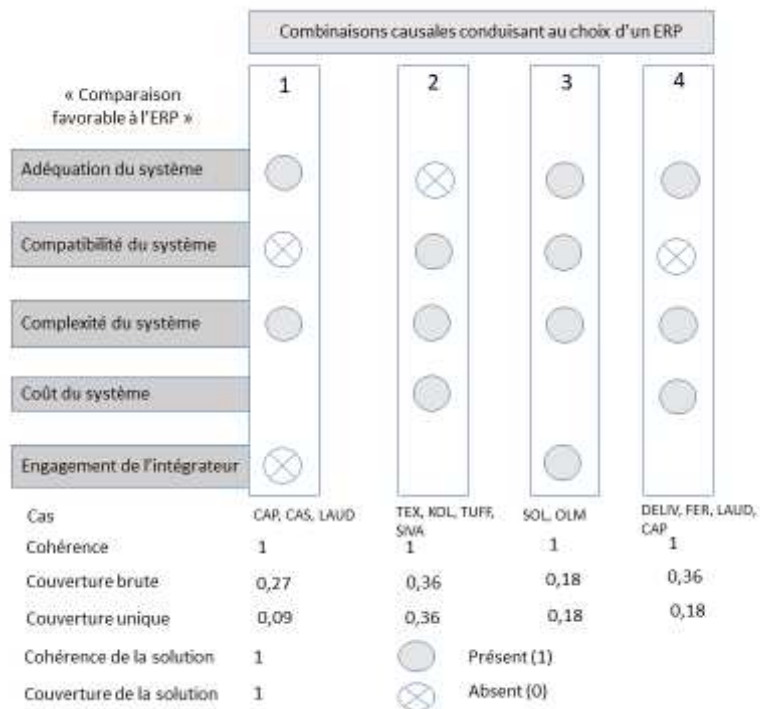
Combinaisons causales conduisant au choix d'un ERP

« Comparaison favorable à l'ERP »

| | 1 | 2 | 3 | 4 |
|---|---|---|---|---|
| Adéquation du système | | | | |
| Compatibilité du système | | | | |
| Complexité du système | | | | |
| Coût du système | | | | |
| Engagement de l'intégrateur | | | | |
| Cas | CAP, CAS, LAUD | TEX, KOL, TUFF, SIVA | SOL, OLM | DELIV, FER, LAUD, CAP |
| Cohérence | 1 | 1 | 1 | 1 |
| Couverture brute | 0,27 | 0,36 | 0,18 | 0,36 |
| Couverture unique | 0,09 | 0,36 | 0,18 | 0,18 |

Cohérence de la solution 1

Couverture de la solution 1

Présent (1)

Absent (0)